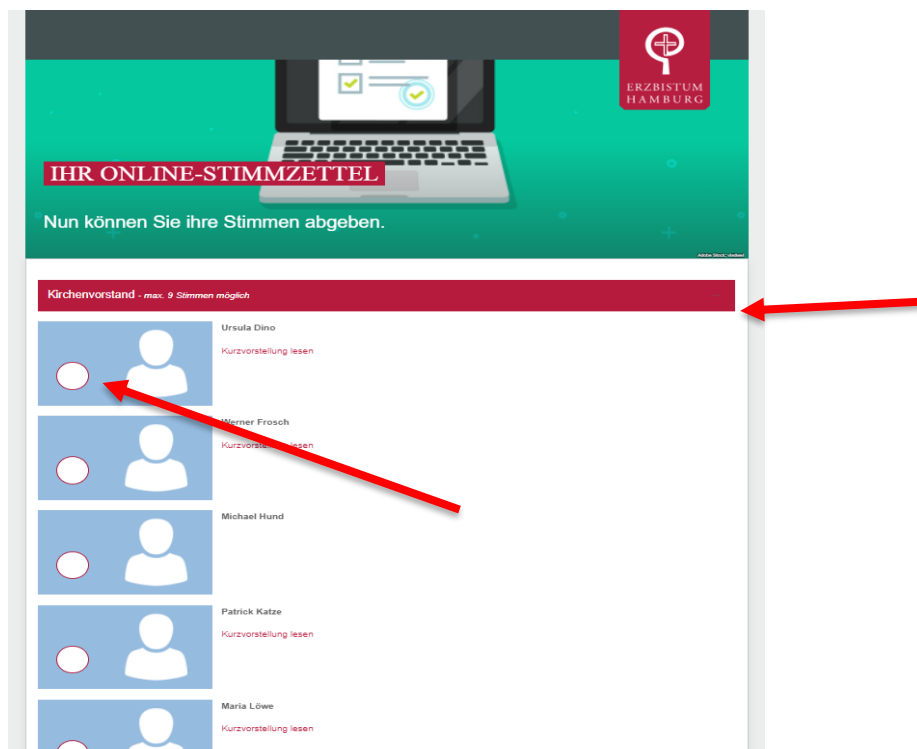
ERZBISTUM HAMBURG

IHR ONLINE-STIMMZETTEL

Nun können Sie ihre Stimmen abgeben.

Adobe Stock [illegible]

Kirchenvorstand - max. 9 Stimmen möglich

Ursula Dino
Kurzvorstellung lesen

Werner Frosch
Kurzvorste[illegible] lesen

Michael Hund

Patrick Katze
Kurzvorstellung lesen

Maria Löwe
Kurzvorstellung lesen